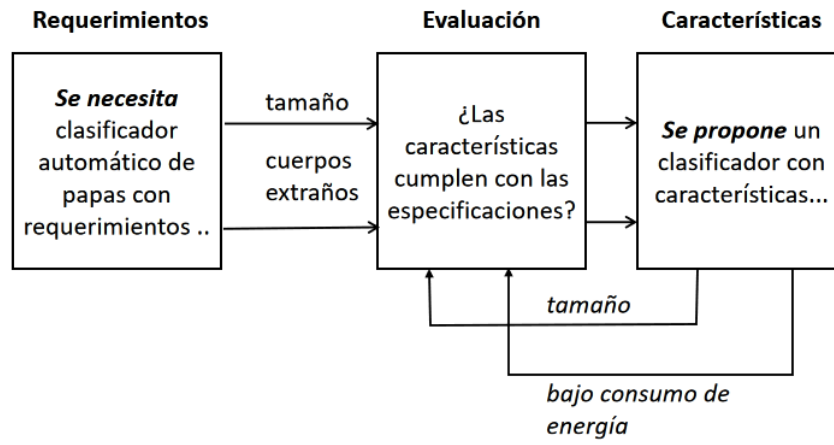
Requerimientos

Evaluación

Características

Se necesita clasificador automático de papas con requerimientos ..

tamaño

cuerpos extraños

¿Las características cumplen con las especificaciones?

Se propone un clasificador con características...

tamaño

bajo consumo de energía